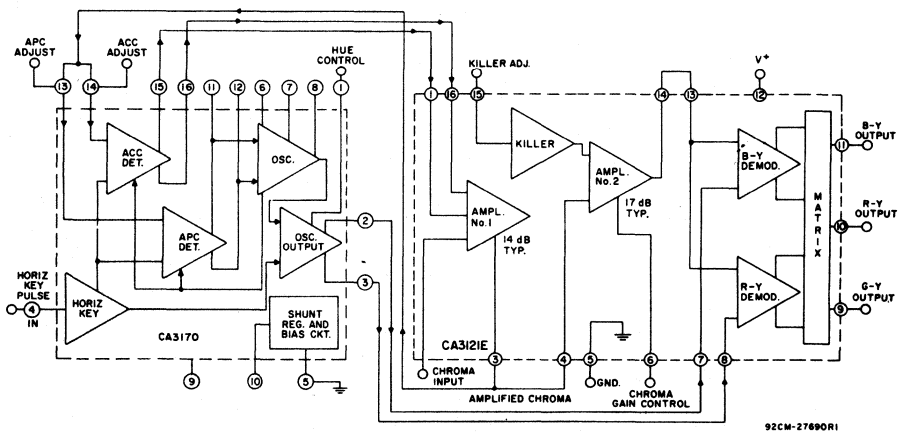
APC ADJUST
ACC ADJUST
HUE CONTROL
13
14
15
16
11
12
6
7
8
1
ACC DET.
OSC.
APC DET.
OSC. OUTPUT
2
3
HORIZ KEY PULSE
4
IN
HORIZ KEY
SHUNT REG. AND BIAS CKT.
CA3170
9
10
5
KILLER ADJ.
1
16
15
14
13
V+
12
KILLER
AMPL. No. 2
17 dB TYP.
AMPL. No. 1
14 dB TYP.
B-Y DEMOD.
R-Y DEMOD.
MATRIX
B-Y OUTPUT
11
R-Y OUTPUT
10
G-Y OUTPUT
9
CA3121E
3
4
5
6
7
8
CHROMA INPUT
GND.
CHROMA GAIN CONTROL
AMPLIFIED CHROMA
92CM-27690R1